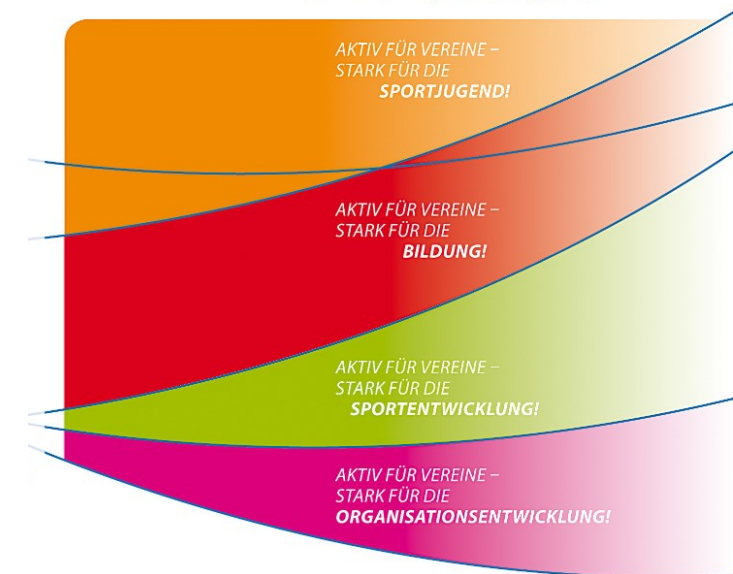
AKTIV FÜR VEREINE – STARK FÜR DIE SPORTJUGEND!

AKTIV FÜR VEREINE – STARK FÜR DIE BILDUNG!

AKTIV FÜR VEREINE – STARK FÜR DIE SPORTENTWICKLUNG!

AKTIV FÜR VEREINE – STARK FÜR DIE ORGANISATIONSENTWICKLUNG!